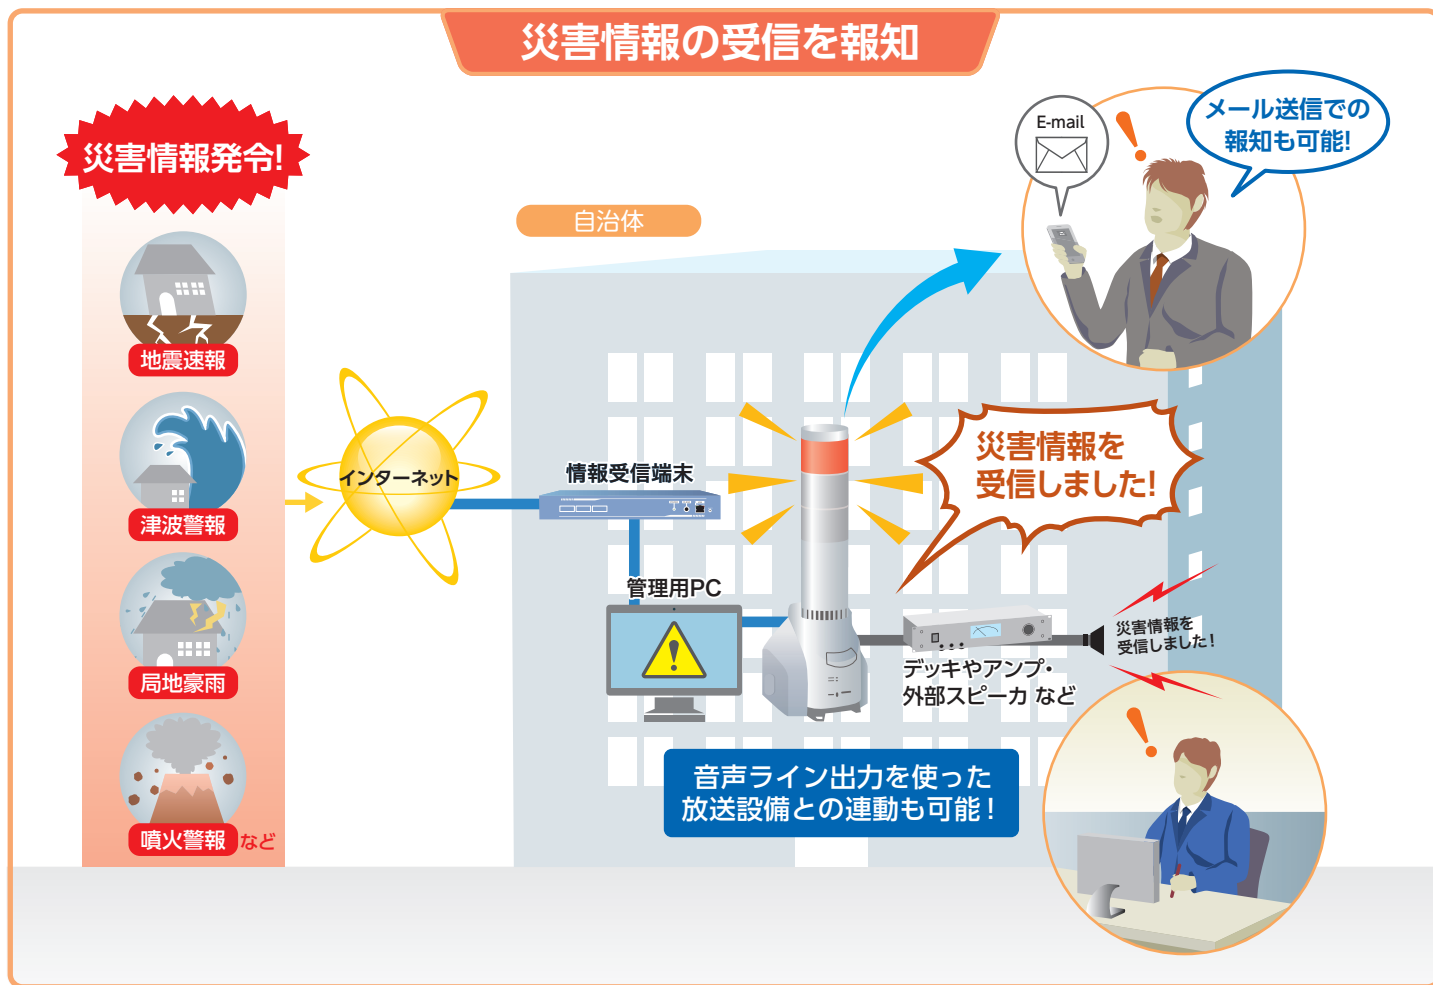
災害情報の受信を報知

災害情報発令!

地震速報

津波警報

局地豪雨

噴火警報 など

自治体

インターネット

情報受信端末

管理用PC

E-mail

メール送信での報知も可能!

災害情報を受信しました!

デッキやアンプ・外部スピーカ など

災害情報を受信しました!

音声ライン出力を使った放送設備との連動も可能!